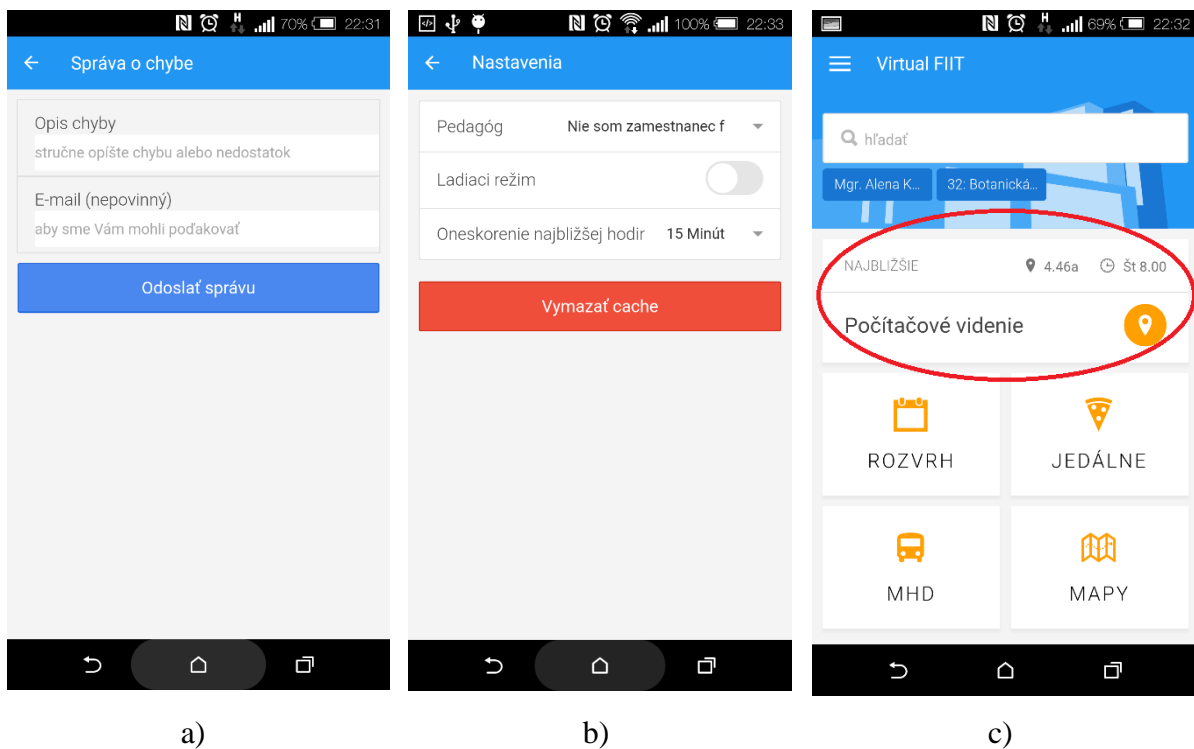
70% 22:31

Správa o chybe

Opis chyby

stručne opíšte chybu alebo nedostatok

E-mail (nepovinný)

aby sme Vám mohli poďakovať

Odoslať správu

a)

100% 22:33

Nastavenia

Pedagóg Nie som zamestnanec f

Ladiaci režim

Oneskorenie najbližšej hodir 15 Minút

Vymazať cache

b)

69% 22:32

Virtual FIIT

hľadať

Mgr. Alena K... 32: Botanická...

NAJBLIŽŠIE 4.46a Št 8.00

Počítačové videnie

ROZVRH

JEDÁLNE

MHD

MAPY

c)